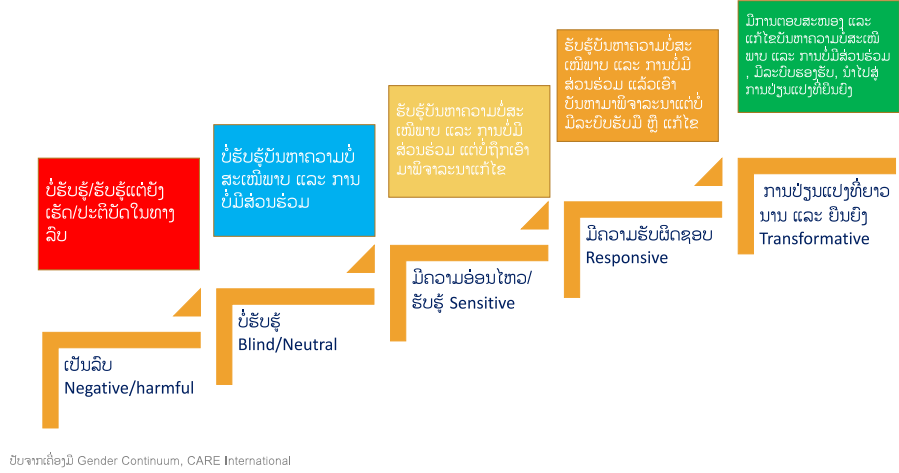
ບໍ່ຮັບຮູ້/ຮັບຮູ້ແຕ່ຍັງເຮັດ/ປະຕິບັດໃນທາງລົບ

ບໍ່ຮັບຮູ້ບັນຫາຄວາມບໍ່ສະເໝີພາບ ແລະ ການບໍ່ມີສ່ວນຮ່ວມ

ຮັບຮູ້ບັນຫາຄວາມບໍ່ສະເໝີພາບ ແລະ ການບໍ່ມີສ່ວນຮ່ວມ ແຕ່ບໍ່ຖືກເອົາມາພິຈາລະນາແກ້ໄຂ

ຮັບຮູ້ບັນຫາຄວາມບໍ່ສະເໝີພາບ ແລະ ການບໍ່ມີສ່ວນຮ່ວມ ແລ້ວເອົາບັນຫາມາພິຈາລະນາແຕ່ບໍ່ມີລະບົບຮັບມື ຫຼື ແກ້ໄຂ

ມີການຕອບສະໜອງ ແລະ ແກ້ໄຂບັນຫາຄວາມບໍ່ສະເໝີພາບ ແລະ ການບໍ່ມີສ່ວນຮ່ວມ, ມີລະບົບຮອງຮັບ, ນຳໄປສູ່ການປ່ຽນແປງທີ່ຍືນຍົງ

ເປັນລົບ
Negative/harmful

ບໍ່ຮັບຮູ້
Blind/Neutral

ມີຄວາມອ່ອນໄຫວ/ຮັບຮູ້ Sensitive

ມີຄວາມຮັບຜິດຊອບ
Responsive

ການປ່ຽນແປງທີ່ຍາວນານ ແລະ ຍືນຍົງ
Transformative

ປັບຈາກເຄື່ອງມື Gender Continuum, CARE International